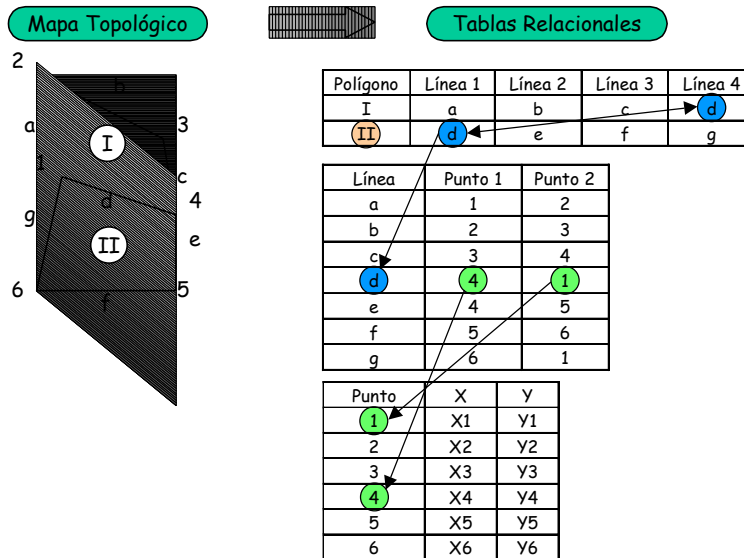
Mapa Topológico

Tablas Relacionales

2
b
a
I
3
1
c
4
d
g
II
e
6
5
f

| Polígono | Línea 1 | Línea 2 | Línea 3 | Línea 4 |
|---|---|---|---|---|
| I | a | b | c | d |
| II | d | e | f | g |

| Línea | Punto 1 | Punto 2 |
|---|---|---|
| a | 1 | 2 |
| b | 2 | 3 |
| c | 3 | 4 |
| d | 4 | 1 |
| e | 4 | 5 |
| f | 5 | 6 |
| g | 6 | 1 |

| Punto | X | Y |
|---|---|---|
| 1 | X1 | Y1 |
| 2 | X2 | Y2 |
| 3 | X3 | Y3 |
| 4 | X4 | Y4 |
| 5 | X5 | Y5 |
| 6 | X6 | Y6 |